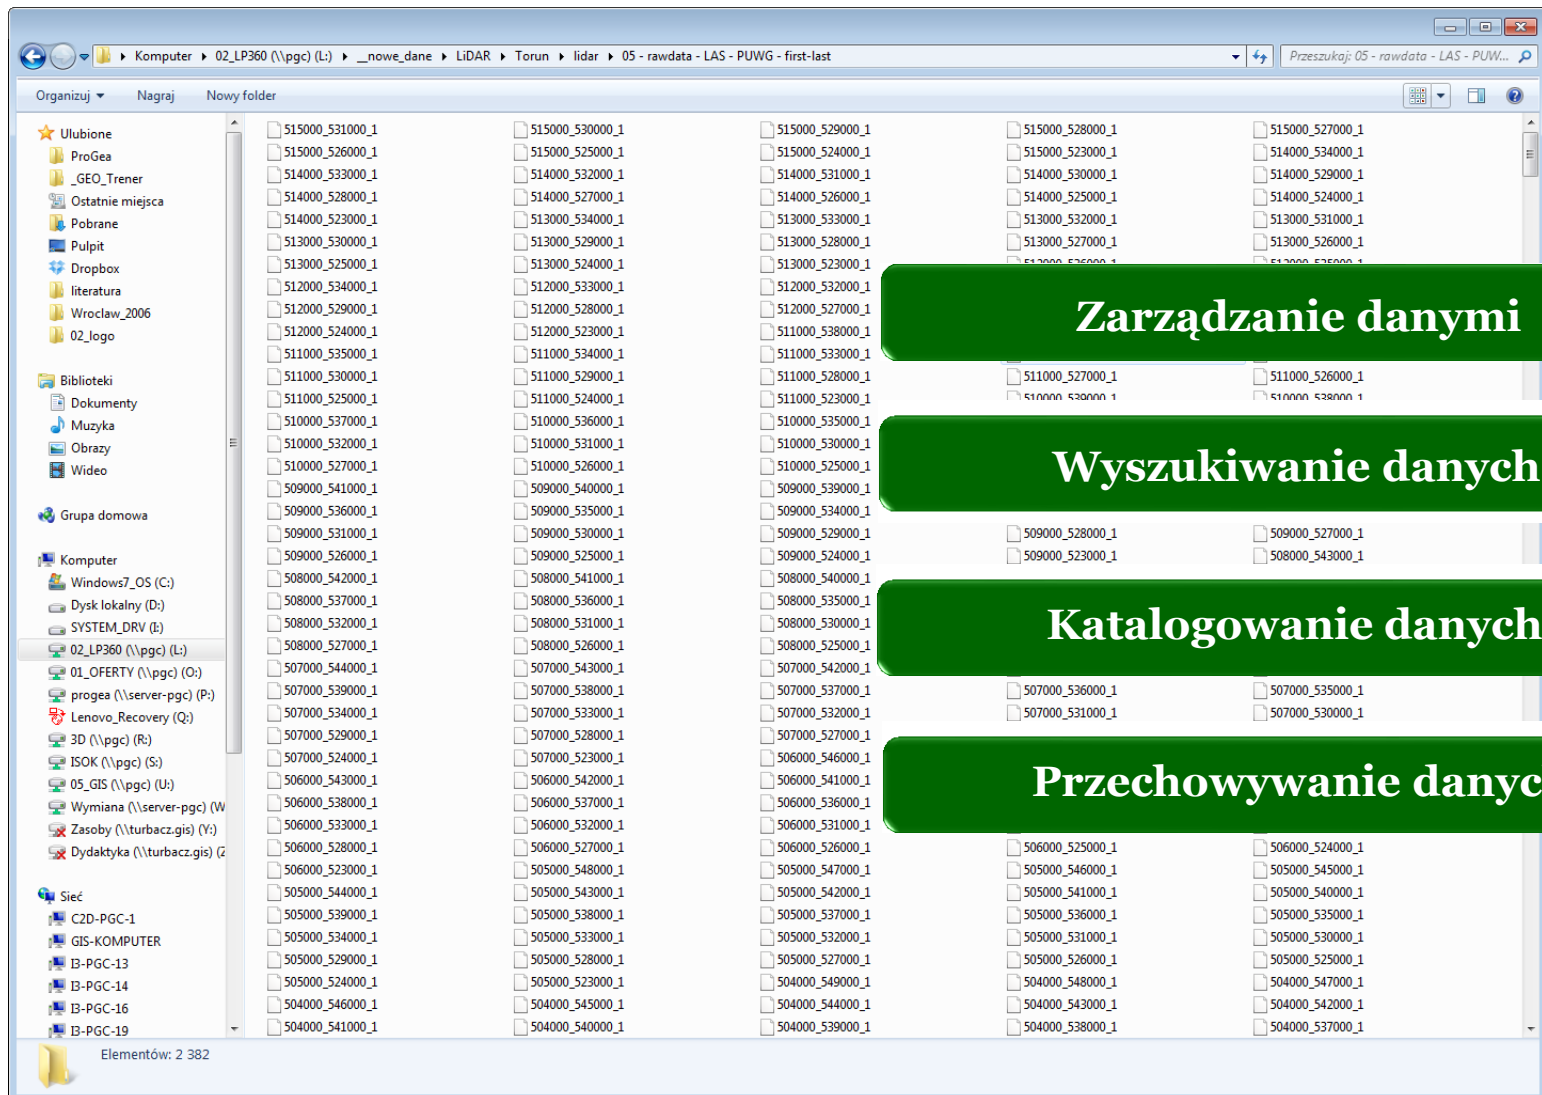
Komputer ▸ 02_LP360 (\\pgc) (L:) ▸ _nowe_dane ▸ LiDAR ▸ Torun ▸ lidar ▸ 05 - rawdata - LAS - PUWG - first-last

Przeszukaj: 05 - rawdata - LAS - PUW...

Organizuj ▾ Nagraj Nowy folder

Ulubione
ProGea
_GEO_Trener
Ostatnie miejsca
Pobrane
Pulpit
Dropbox
literatura
Wroclaw_2006
02_logo

Biblioteki
Dokumenty
Muzyka
Obrazy
Wideo

Grupa domowa

Komputer
Windows7_OS (C:)
Dysk lokalny (D:)
SYSTEM_DRV (I:)
02_LP360 (\\pgc) (L:)
01_OFERTY (\\pgc) (O:)
progea (\\server-pgc) (P:)
Lenovo_Recovery (Q:)
3D (\\pgc) (R:)
ISOK (\\pgc) (S:)
05_GIS (\\pgc) (U:)
Wymiana (\\server-pgc) (W
Zasoby (\\turbacz.gis) (Y:)
Dydaktyka (\\turbacz.gis) (Z

Sieć
C2D-PGC-1
GIS-KOMPUTER
I3-PGC-13
I3-PGC-14
I3-PGC-16
I3-PGC-19

515000_531000_1
515000_526000_1
514000_533000_1
514000_528000_1
514000_523000_1
513000_530000_1
513000_525000_1
512000_534000_1
512000_529000_1
512000_524000_1
511000_535000_1
511000_530000_1
511000_525000_1
510000_537000_1
510000_532000_1
510000_527000_1
509000_541000_1
509000_536000_1
509000_531000_1
509000_526000_1
508000_542000_1
508000_537000_1
508000_532000_1
508000_527000_1
507000_544000_1
507000_539000_1
507000_534000_1
507000_529000_1
507000_524000_1
506000_543000_1
506000_538000_1
506000_533000_1
506000_528000_1
506000_523000_1
505000_544000_1
505000_539000_1
505000_534000_1
505000_529000_1
505000_524000_1
504000_546000_1
504000_541000_1

515000_530000_1
515000_525000_1
514000_532000_1
514000_527000_1
513000_534000_1
513000_529000_1
513000_524000_1
512000_533000_1
512000_528000_1
512000_523000_1
511000_534000_1
511000_529000_1
511000_524000_1
510000_536000_1
510000_531000_1
510000_526000_1
509000_540000_1
509000_535000_1
509000_530000_1
509000_525000_1
508000_541000_1
508000_536000_1
508000_531000_1
508000_526000_1
507000_543000_1
507000_538000_1
507000_533000_1
507000_528000_1
507000_523000_1
506000_542000_1
506000_537000_1
506000_532000_1
506000_527000_1
505000_548000_1
505000_543000_1
505000_538000_1
505000_533000_1
505000_528000_1
505000_523000_1
504000_545000_1
504000_540000_1

515000_529000_1
515000_524000_1
514000_531000_1
514000_526000_1
513000_533000_1
513000_528000_1
513000_523000_1
512000_532000_1
512000_527000_1
511000_538000_1
511000_533000_1
511000_528000_1
511000_523000_1
510000_535000_1
510000_530000_1
510000_525000_1
509000_539000_1
509000_534000_1
509000_529000_1
509000_524000_1
508000_540000_1
508000_535000_1
508000_530000_1
508000_525000_1
507000_542000_1
507000_537000_1
507000_532000_1
507000_527000_1
506000_546000_1
506000_541000_1
506000_536000_1
506000_531000_1
506000_526000_1
505000_547000_1
505000_542000_1
505000_537000_1
505000_532000_1
505000_527000_1
504000_549000_1
504000_544000_1
504000_539000_1

515000_528000_1
515000_523000_1
514000_530000_1
514000_525000_1
513000_532000_1
513000_527000_1
511000_527000_1
509000_528000_1
509000_523000_1
507000_536000_1
507000_531000_1
506000_525000_1
505000_546000_1
505000_541000_1
505000_536000_1
505000_531000_1
505000_526000_1
504000_548000_1
504000_543000_1
504000_538000_1

515000_527000_1
514000_534000_1
514000_529000_1
514000_524000_1
513000_531000_1
513000_526000_1
511000_526000_1
509000_527000_1
508000_543000_1
507000_535000_1
507000_530000_1
506000_524000_1
505000_545000_1
505000_540000_1
505000_535000_1
505000_530000_1
505000_525000_1
504000_547000_1
504000_542000_1
504000_537000_1

Zarządzanie danymi
Wyszukiwanie danych
Katalogowanie danych
Przechowywanie danyc

Elementów: 2 382